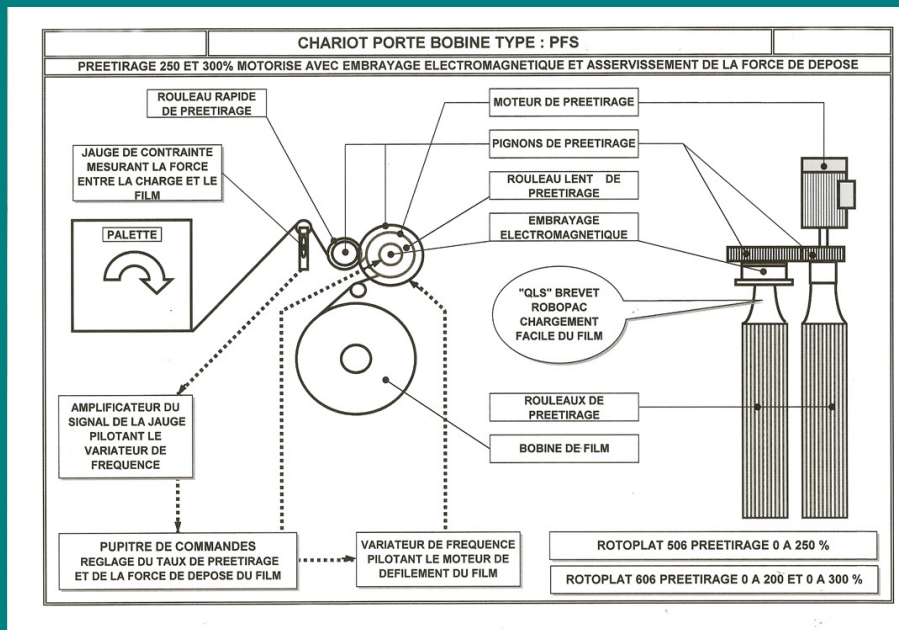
CHARIOT PORTE BOBINE TYPE : PFS

PREETIRAGE 250 ET 300% MOTORISE AVEC EMBRAYAGE ELECTROMAGNETIQUE ET ASSERVISSEMENT DE LA FORCE DE DEPOSE

ROULEAU RAPIDE DE PREETIRAGE

MOTEUR DE PREETIRAGE

PIGNONS DE PREETIRAGE

JAUGE DE CONTRAINTE MESURANT LA FORCE ENTRE LA CHARGE ET LE FILM

ROULEAU LENT DE PREETIRAGE

EMBRAYAGE ELECTROMAGNETIQUE

PALETTE

"QLS" BREVET ROBOPAC CHARGEMENT FACILE DU FILM

ROULEAUX DE PREETIRAGE

AMPLIFICATEUR DU SIGNAL DE LA JAUGE PILOTANT LE VARIATEUR DE FREQUENCE

BOBINE DE FILM

PUPITRE DE COMMANDES REGLAGE DU TAUX DE PREETIRAGE ET DE LA FORCE DE DEPOSE DU FILM

VARIATEUR DE FREQUENCE PILOTANT LE MOTEUR DE DEFILEMENT DU FILM

ROTOPLAT 506 PREETIRAGE 0 A 250 %

ROTOPLAT 606 PREETIRAGE 0 A 200 ET 0 A 300 %